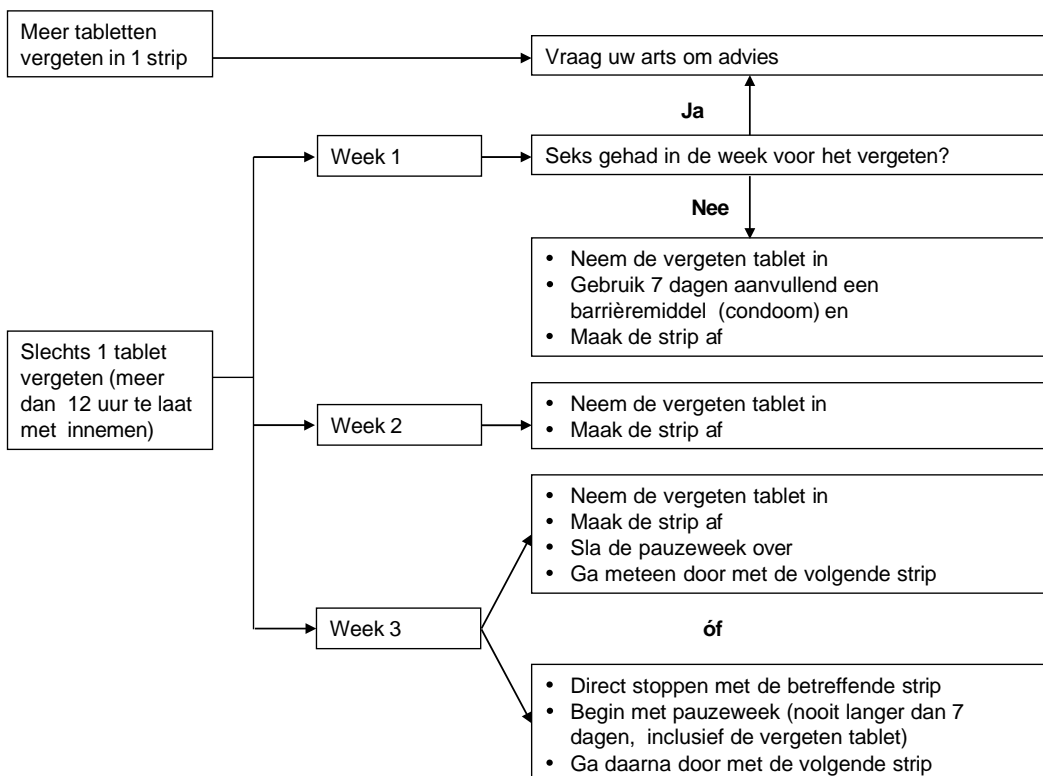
Meer tabletten vergeten in 1 strip

Vraag uw arts om advies

Ja

Week 1

Seks gehad in de week voor het vergeten?

Nee

- Neem de vergeten tablet in
- Gebruik 7 dagen aanvullend een barrièremiddel (condoom) en
- Maak de strip af

Slechts 1 tablet vergeten (meer dan 12 uur te laat met innemen)

Week 2

- Neem de vergeten tablet in
- Maak de strip af

- Neem de vergeten tablet in
- Maak de strip af
- Sla de pauzeweek over
- Ga meteen door met de volgende strip

Week 3

óf

- Direct stoppen met de betreffende strip
- Begin met pauzeweek (nooit langer dan 7 dagen, inclusief de vergeten tablet)
- Ga daarna door met de volgende strip